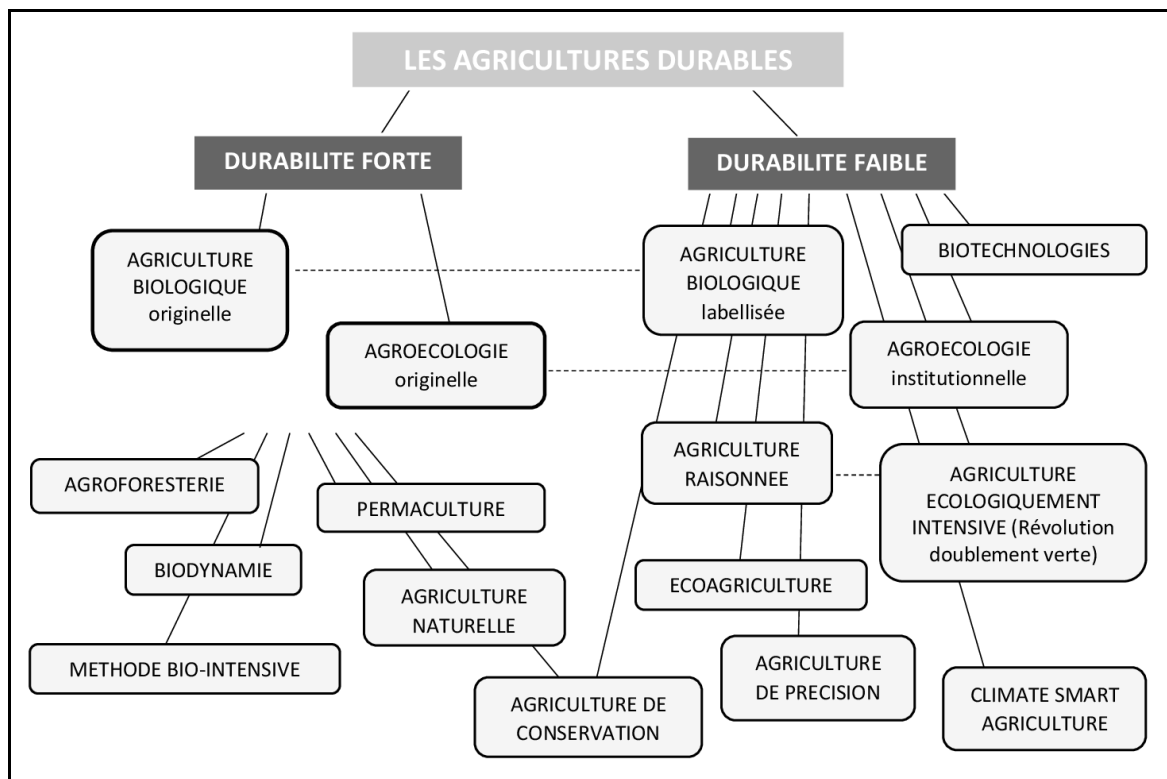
LES AGRICULTURES DURABLES

DURABILITE FORTE

DURABILITE FAIBLE

AGRICULTURE BIOLOGIQUE originelle

AGROECOLOGIE originelle

AGRICULTURE BIOLOGIQUE labellisée

BIOTECHNOLOGIES

AGROECOLOGIE institutionnelle

AGROFORESTERIE

PERMACULTURE

BIODYNAMIE

AGRICULTURE NATURELLE

METHODE BIO-INTENSIVE

AGRICULTURE RAISONNEE

AGRICULTURE ECOLOGIQUEMENT INTENSIVE (Révolution doublement verte)

ECOAGRICULTURE

AGRICULTURE DE PRECISION

AGRICULTURE DE CONSERVATION

CLIMATE SMART AGRICULTURE